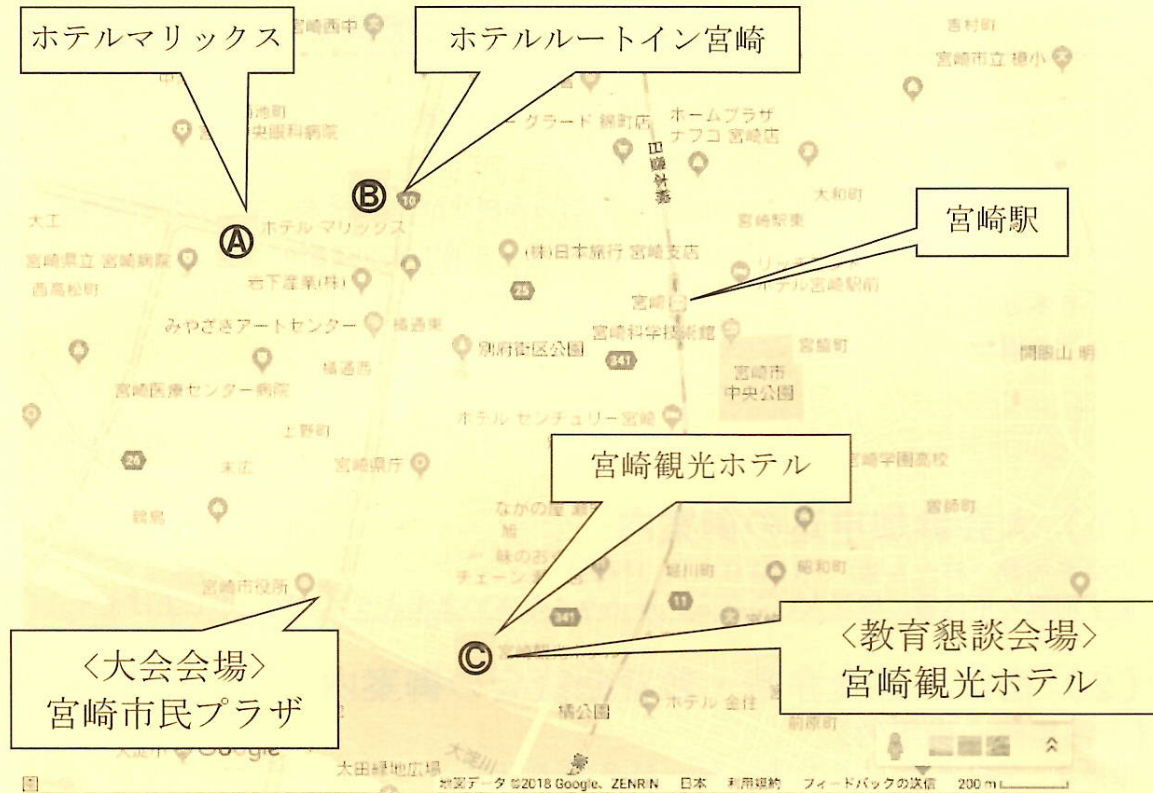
ホテルマリックス

ホテルルートイン宮崎

宮崎西中

吉村町

宮崎市立 檍小

池町

央眼科病院

クラード 錦町店

ホームプラザ ナフコ 宮崎店

日豊本線

大和町

Ⓑ

10

Ⓐ

ホテル マリックス

宮崎駅東

宮崎駅

大工

宮崎県立 宮崎病院

(株)日本旅行 宮崎支店

西高松町

岩下産業(株)

25

リッチ ホテル宮崎駅前

宮崎

みやざきアートセンター

橘通東

宮崎科学技術館

別府街区公園

341

宮脇町

宮崎市 中央公園

間膀山 明

宮崎医療センター病院

橘通西

ホテル センチュリー宮崎

上野町

宮崎観光ホテル

宮崎学園高校

26

末広

宮崎県庁

宮崎町

ながの屋

錦島

味のおぐら

チェーン

堀川町

昭和町

宮崎市役所

11

341

〈教育懇談会場〉 宮崎観光ホテル

〈大会会場〉 宮崎市民プラザ

Ⓒ

橘公園

ホテル 金住

前原町

大淀川

Google

太田緑地広場

地図データ ©2018 Google、ZENRIN 日本 利用規約 フィードバックの送信 200 m